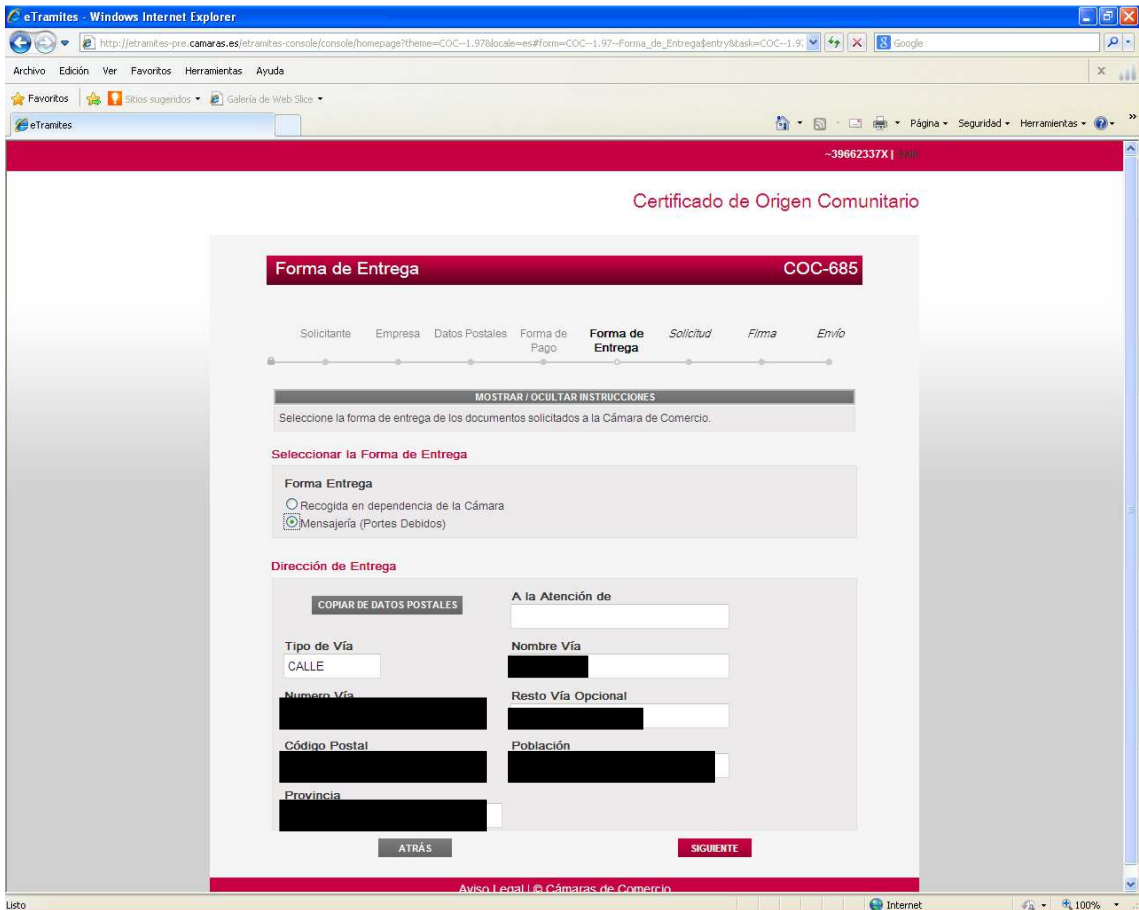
eTramites - Windows Internet Explorer

http://etramites-pre.camaras.es/etramites-console/console/homepage?theme=COC--1.97&locale=es#form=COC--1.97--Forma_de_Entrega$entry&task=COC--1.9

Google

Archivo Edición Ver Favoritos Herramientas Ayuda

Favoritos Sitios sugeridos Galería de Web Slice

eTramites

Página Seguridad Herramientas

~39662337X | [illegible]

Certificado de Origen Comunitario

Forma de Entrega COC-685

Solicitante Empresa Datos Postales Forma de Pago Forma de Entrega Solicitud Firma Envío

MOSTRAR / OCULTAR INSTRUCCIONES

Seleccione la forma de entrega de los documentos solicitados a la Cámara de Comercio.

Seleccionar la Forma de Entrega

Forma Entrega

Recogida en dependencia de la Cámara

Mensajería (Portes Debidos)

Dirección de Entrega

COPIAR DE DATOS POSTALES

A la Atención de

Tipo de Vía

CALLE

Nombre Vía

Numero Vía

Resto Vía Opcional

Código Postal

Población

Provincia

ATRÁS

SIGUIENTE

Aviso Legal | © Cámaras de Comercio

Listo

Internet

100%